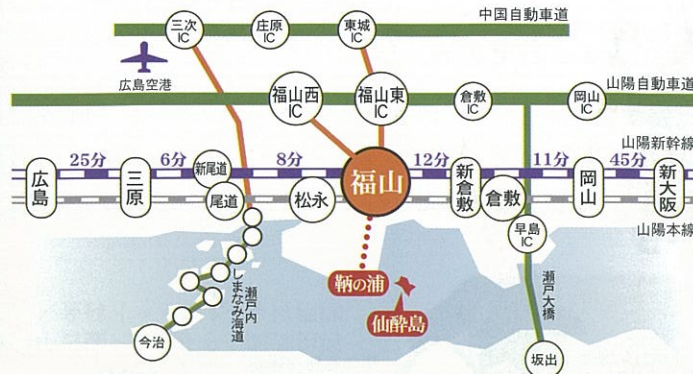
中国自動車道

三次IC

庄原IC

東城IC

広島空港

山陽自動車道

福山西IC

福山東IC

倉敷IC

岡山IC

山陽新幹線

25分

6分

8分

12分

11分

45分

広島

三原

新尾道

尾道

松永

福山

新倉敷

倉敷

岡山

新大阪

山陽本線

早島IC

瀬戸内しまなみ海道

瀬戸大橋

鞆の浦

仙酔島

今治

坂出